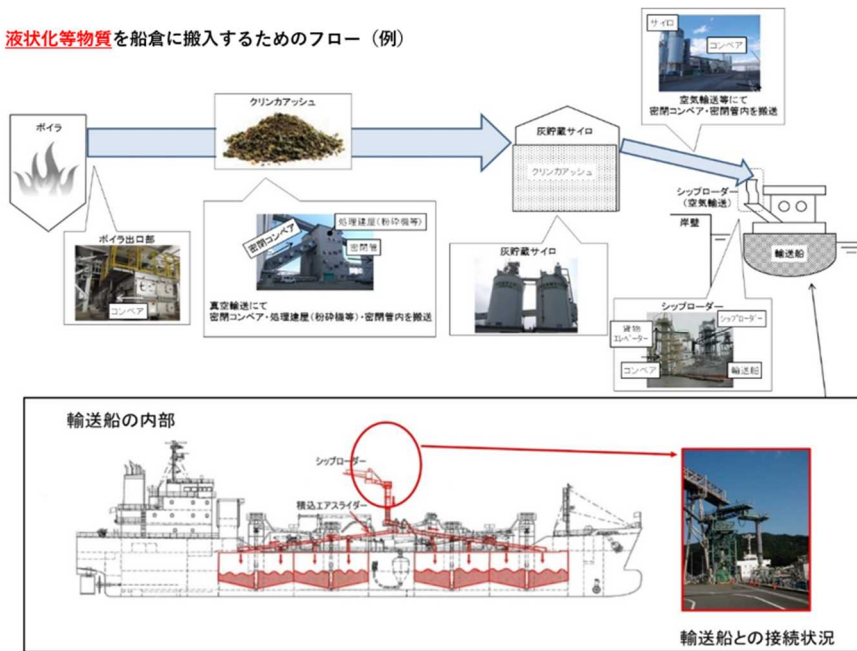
液状化等物質を船倉に搬入するためのフロー（例）

ボイラ

クリンカアッシュ

灰貯蔵サイロ

クリンカアッシュ

サイロ

コンベア

空気輸送等にて密閉コンベア・密閉管内を搬送

シップローダー（空気輸送）

岸壁

輸送船

ボイラ出口部

コンベア

密閉コンベア

処理建屋（粉砕機等）

密閉管

真空輸送にて密閉コンベア・処理建屋（粉砕機等）・密閉管内を搬送

灰貯蔵サイロ

シップローダー

貨物エレベーター

シップローダー

コンベア

輸送船

輸送船の内部

シップローダー

積込エアスライダー

輸送船との接続状況